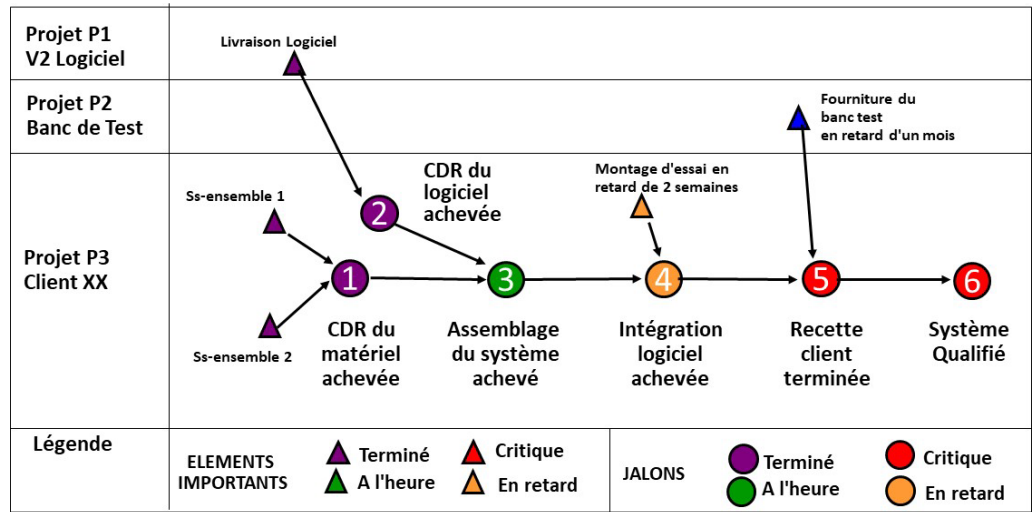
Projet P1
V2 Logiciel

Livraison Logiciel

Projet P2
Banc de Test

Fourniture du banc test en retard d'un mois

Projet P3
Client XX

CDR du logiciel achevée

Montage d'essai en retard de 2 semaines

Ss-ensemble 1

Ss-ensemble 2

2

1

3

4

5

6

CDR du matériel achevée

Assemblage du système achevé

Intégration logiciel achevée

Recette client terminée

Système Qualifié

Légende

ELEMENTS IMPORTANTS

Terminé

A l'heure

Critique

En retard

JALONS

Terminé

A l'heure

Critique

En retard